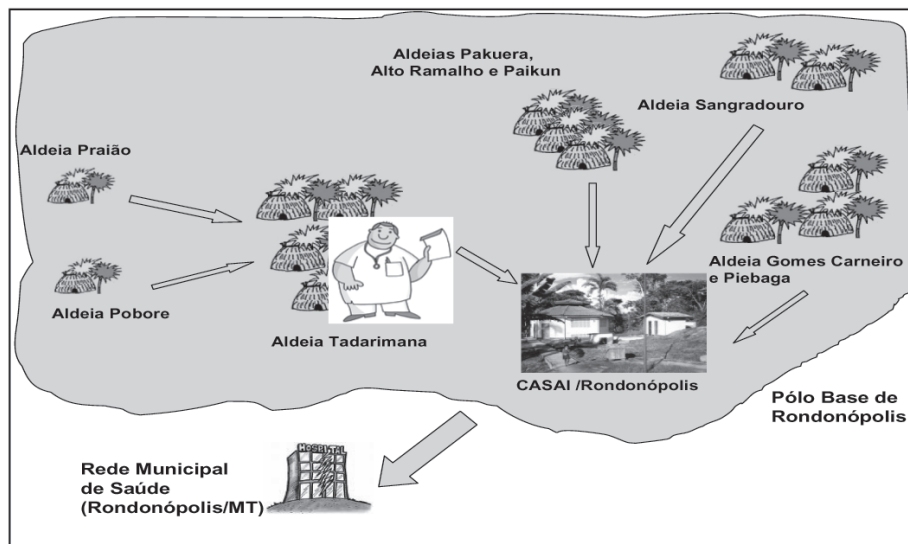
Aldeias Pakuera, Alto Ramalho e Paikun

Aldeia Sangradouro

Aldeia Praião

Aldeia Gomes Carneiro e Piebaga

Aldeia Pobore

Aldeia Tadarimana

CASAI /Rondonópolis

Pólo Base de Rondonópolis

HOSPITAL

Rede Municipal de Saúde (Rondonópolis/MT)